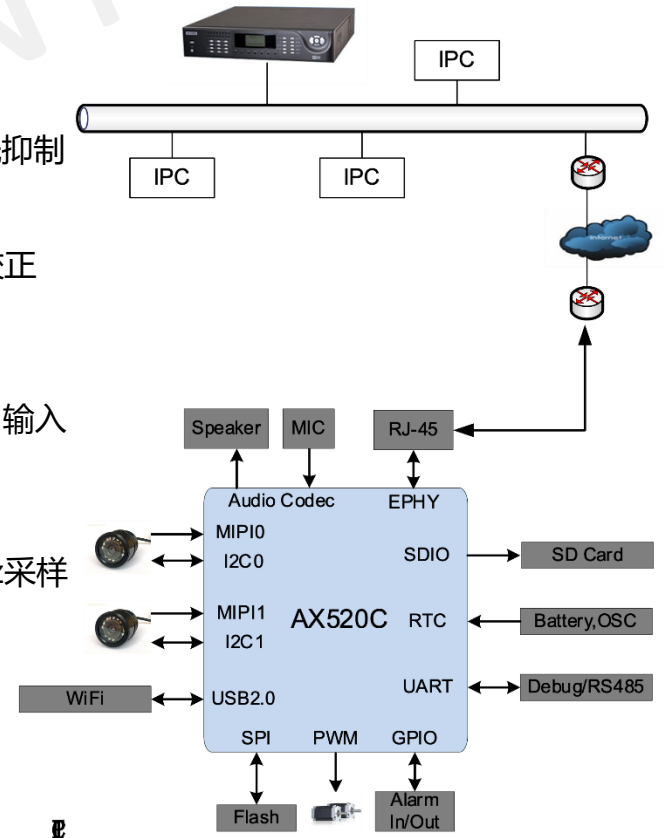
IPC

抑制

IPC

IPC

校正

输入

Speaker

MIC

RJ-45

Audio Codec

EPHY

MIPI0

I2C0

SDIO

SD Card

采样

MIPI1

AX520C

RTC

Battery,OSC

I2C1

WiFi

USB2.0

UART

Debug/RS485

SPI

PWM

GPIO

Flash

Alarm In/Out